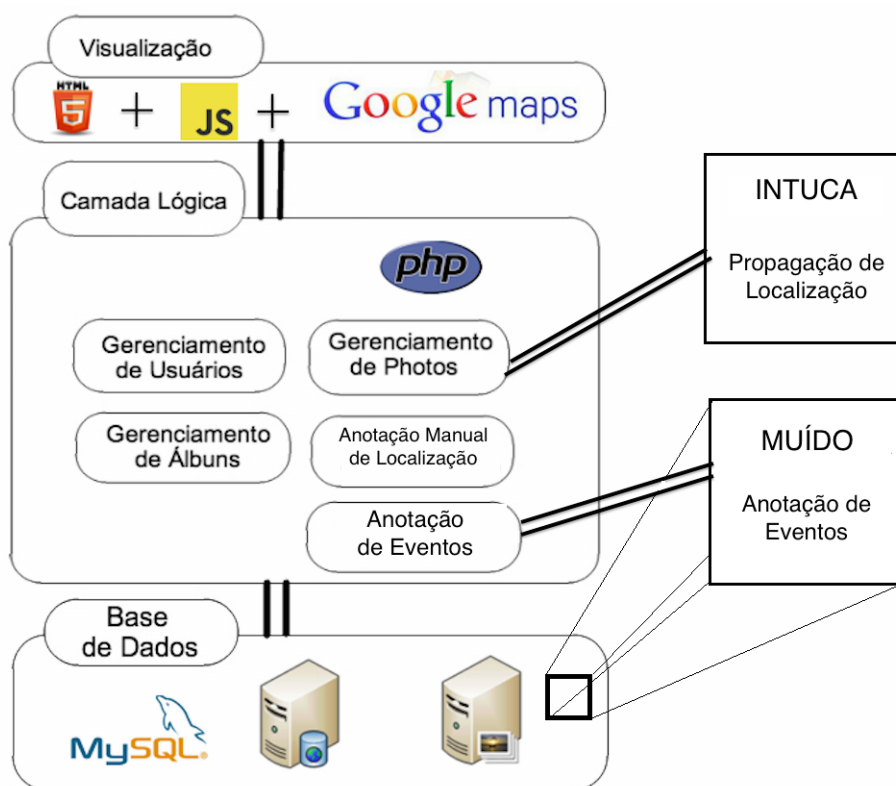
Visualização

HTML 5 + JS + Google maps

Camada Lógica

php

Gerenciamento de Usuários

Gerenciamento de Photos

Gerenciamento de Álbuns

Anotação Manual de Localização

Anotação de Eventos

INTUCA

Propagação de Localização

MUÍDO

Anotação de Eventos

Base de Dados

MySQL